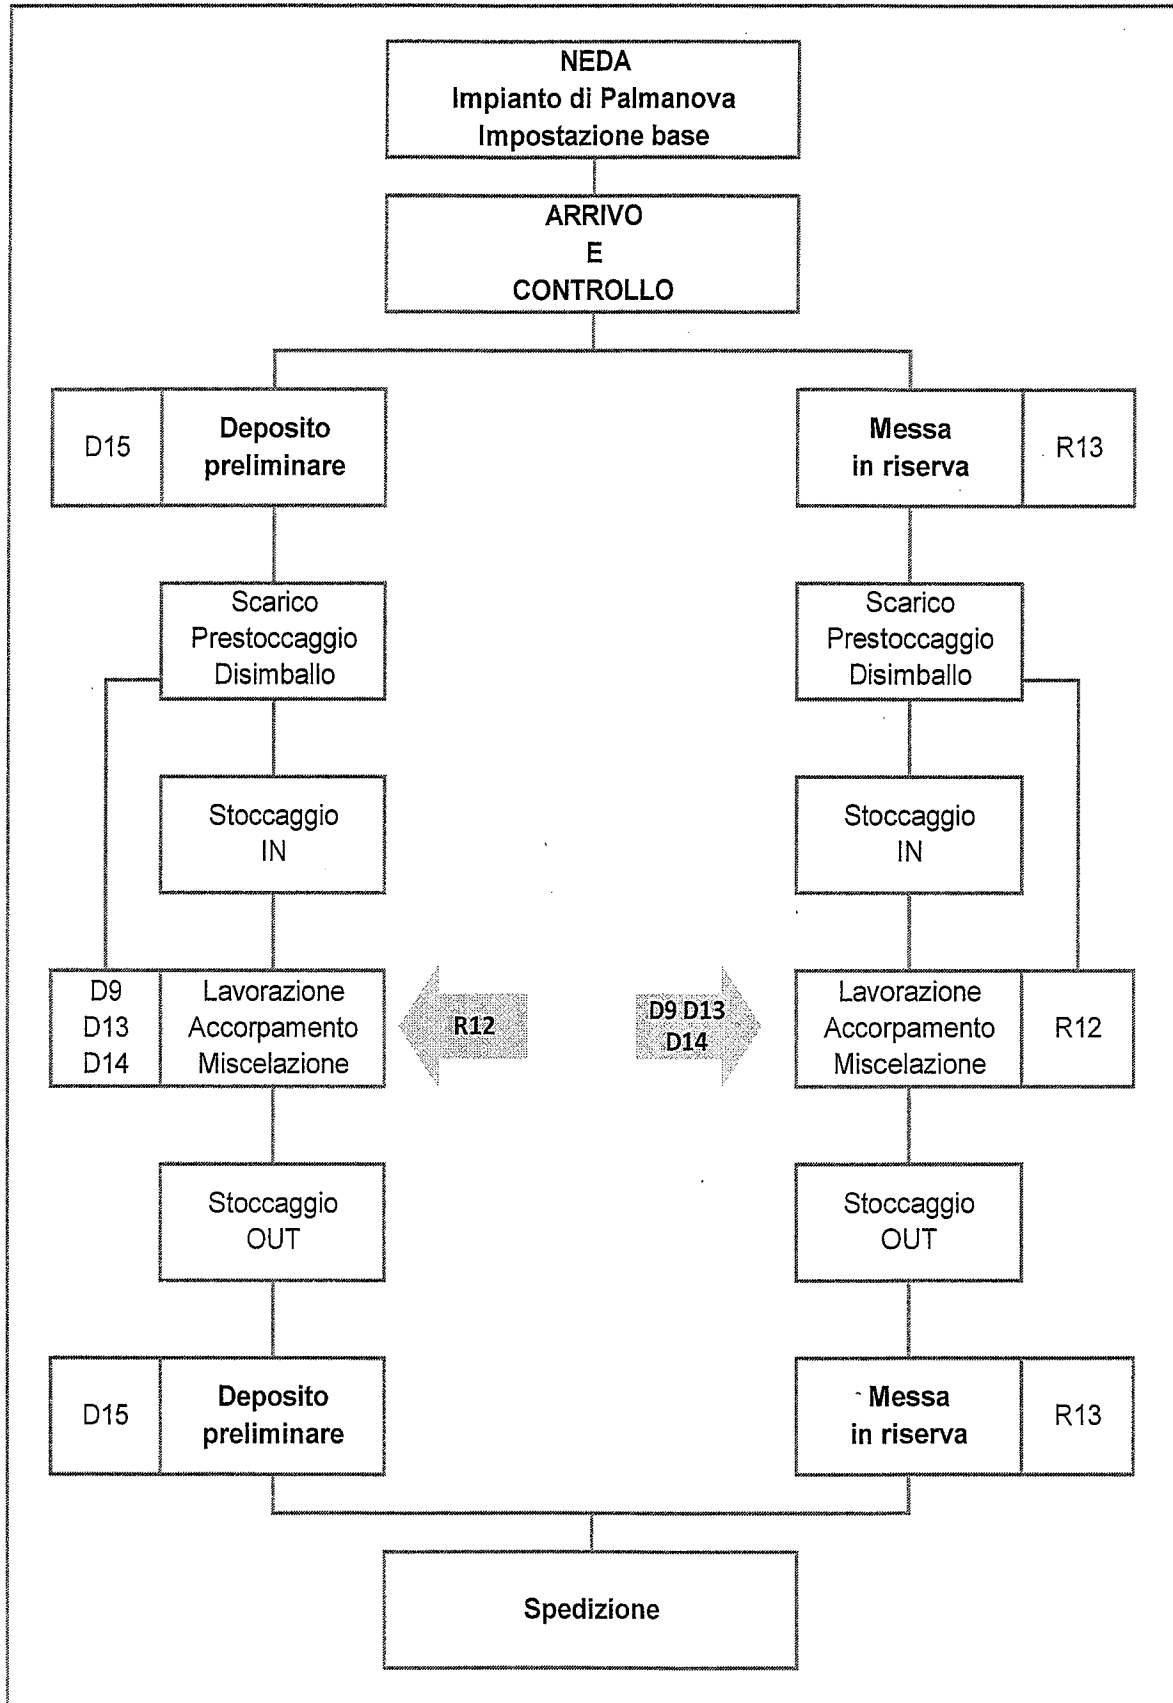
NEDA
Impianto di Palmanova
Impostazione base

ARRIVO
E
CONTROLLO

D15

Deposito preliminare

Messa in riserva

R13

Scarico
Prestoccaggio
Disimballo

Scarico
Prestoccaggio
Disimballo

Stoccaggio
IN

Stoccaggio
IN

D9
D13
D14

Lavorazione
Accorpamento
Miscelazione

R12

D9 D13
D14

Lavorazione
Accorpamento
Miscelazione

R12

Stoccaggio
OUT

Stoccaggio
OUT

D15

Deposito preliminare

Messa in riserva

R13

Spedizione